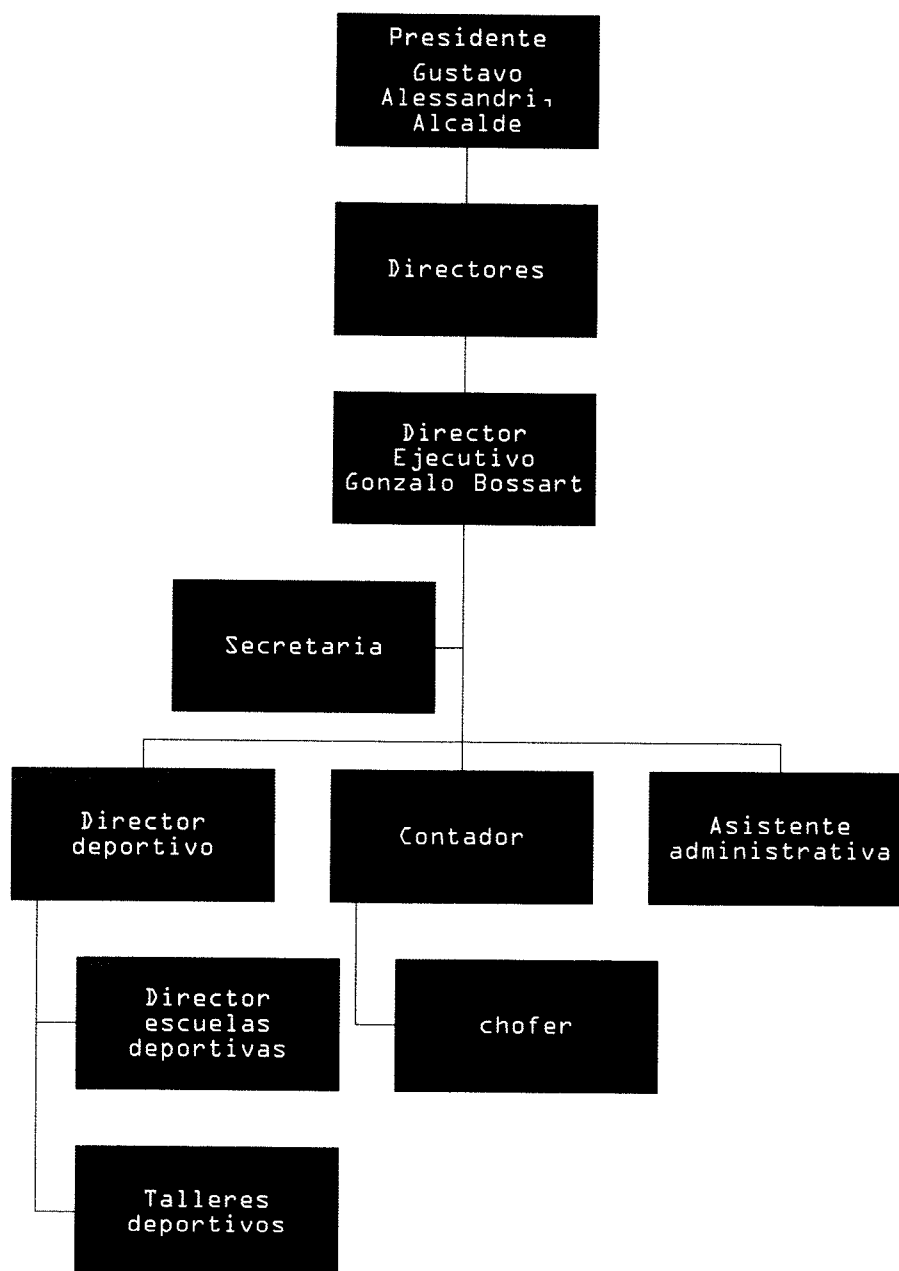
Presidente
Gustavo Alessandri, Alcalde

Directores

Director Ejecutivo
Gonzalo Bossart

Secretaria

Director deportivo

Contador

Asistente administrativa

Director escuelas deportivas

chofer

Talleres deportivos